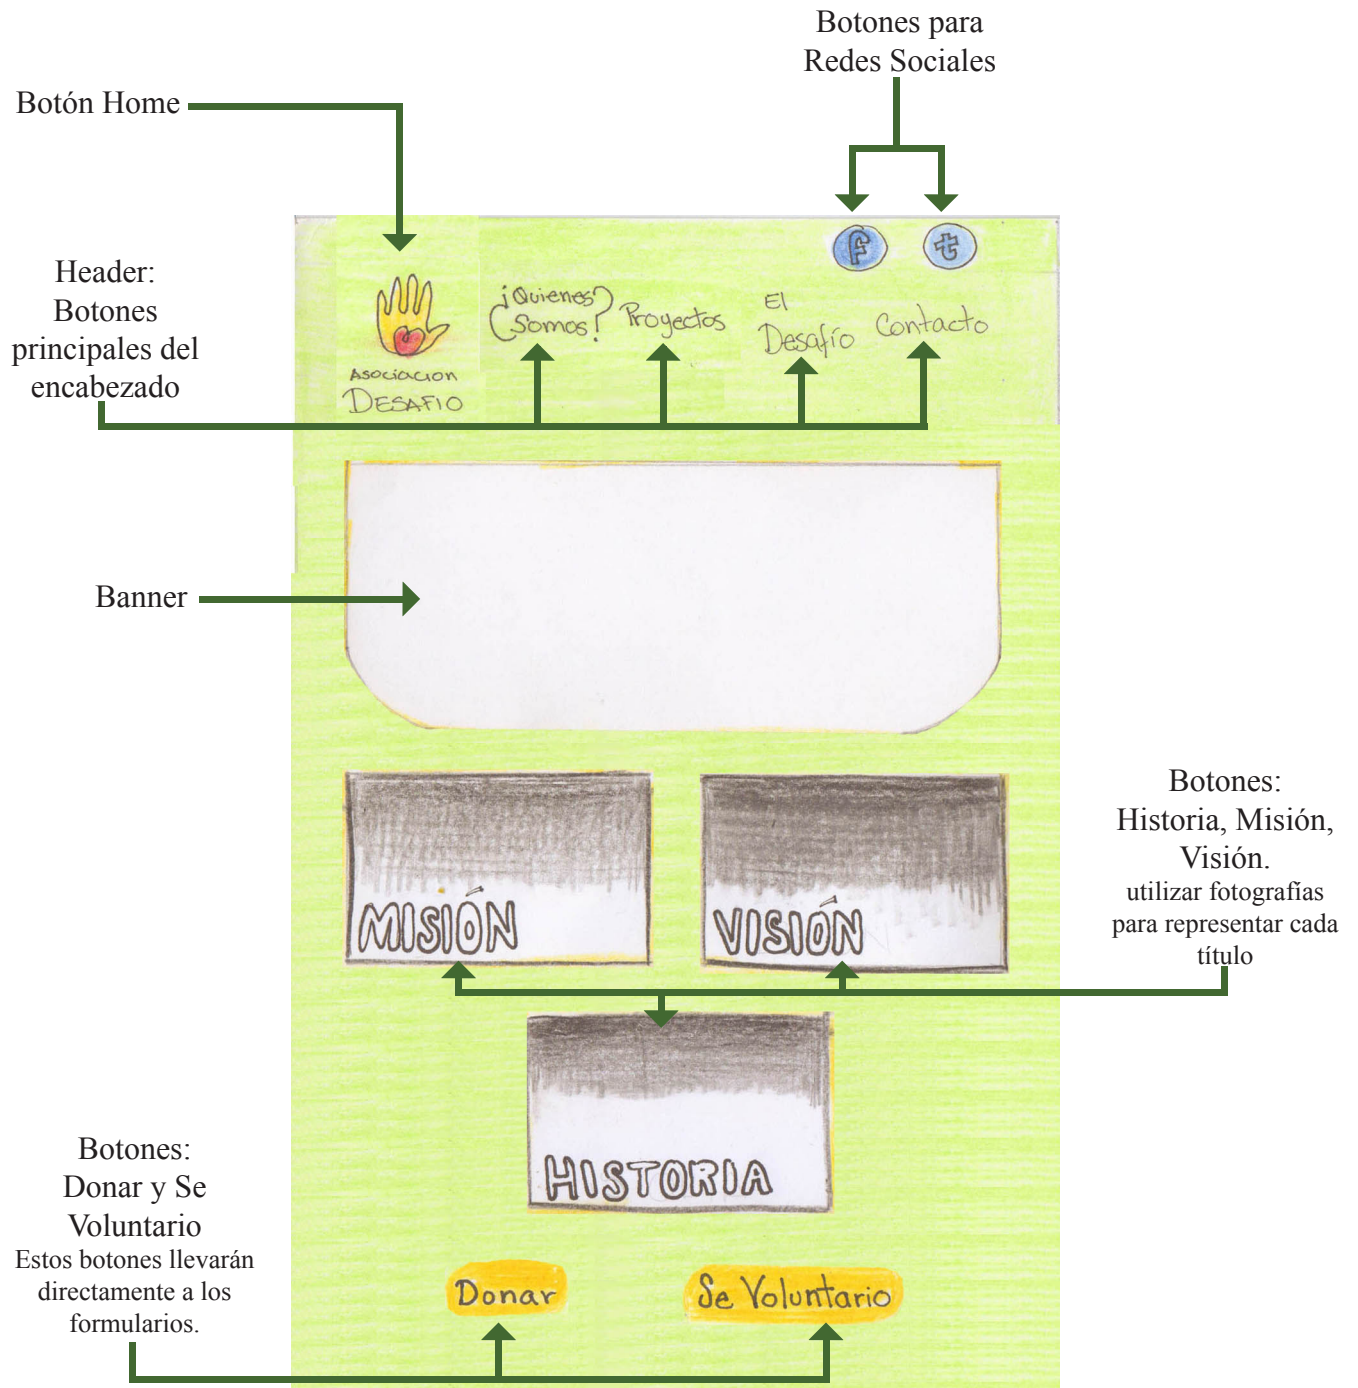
Botones para Redes Sociales

Botón Home

Header: Botones principales del encabezado

Asociacion DESAFIO

¡Quienes Somos?

Proyectos

El Desafío

Contacto

Banner

MISIÓN

VISIÓN

Botones: Historia, Misión, Visión.
utilizar fotografías para representar cada título

HISTORIA

Botones: Donar y Se Voluntario
Estos botones llevarán directamente a los formularios.

Donar

Se Voluntario